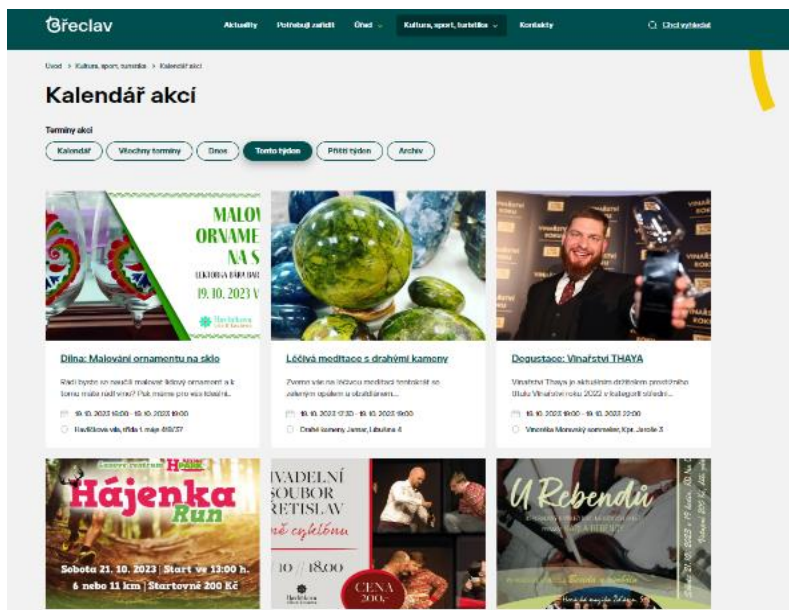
Břeclav

Aktuality Potřebuji zařídit Úřad Kultura, sport, turistika Kontakty Chci vyhledat

Úvod > Kultura, sport, turistika > Kalendář akcí

Kalendář akcí

Termíny akcí

Kalendář Všechny termíny Dnes Tento týden Příští týden Archiv

MALOV ORNAME NA S
LEKTORKA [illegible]
19. 10. 2023

Dílna: Malování ornamentu na sklo

Rádi byste se naučili malovat lidový ornament a k tomu máte rádi víno? Pak máme pro vás tohle...

19. 10. 2023 18:00 - 19. 10. 2023 19:00

Havlíčkova vila, třída 1. máje 459/37

Léčivá meditace s drahými kameny

Zveme vás na léčivou meditaci tentokrát se zelením opálem a obsidiánem...

19. 10. 2023 17:30 - 19. 10. 2023 19:00

Drahé kameny Jarmar, Lidická 4

Degustace: Vinařství THAYA

Vinařství Thaya je aktuálním držitelem prestižního titulu Vinařství roku 2022 v kategorii střední...

19. 10. 2023 18:00 - 19. 10. 2023 22:00

Vinotéka Moravský sommelier, Kpt. Jaroše 3

Hájenka Run

Sobota 21. 10. 2023 | Start ve 13:00 h.
6 nebo 11 km | Startovné 200 Kč

DIVADELNÍ SOUBOR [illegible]RETISLAV
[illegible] cyklónu
10 18:00
CENA 200,-

U Rebendů